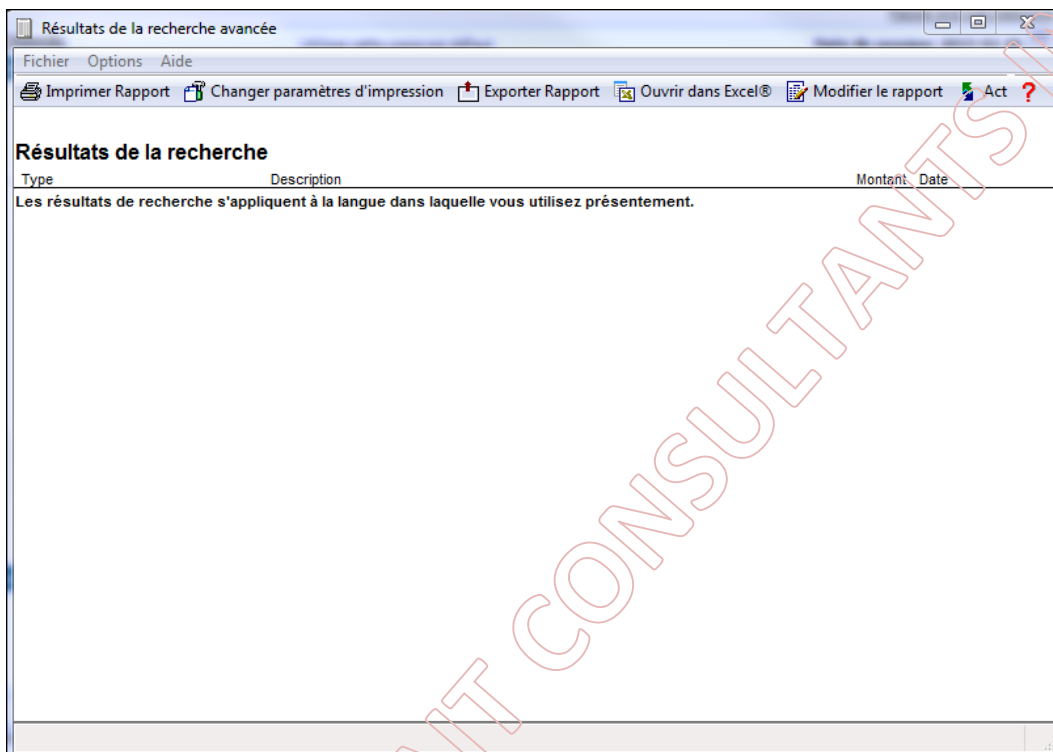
Résultats de la recherche avancée

Fichier Options Aide

Imprimer Rapport Changer paramètres d'impression Exporter Rapport Ouvrir dans Excel® Modifier le rapport Act ?

Résultats de la recherche

| Type | Description | Montant | Date |
|---|---|---|---|

Les résultats de recherche s'appliquent à la langue dans laquelle vous utilisez présentement.

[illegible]T CONSULTANTS I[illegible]